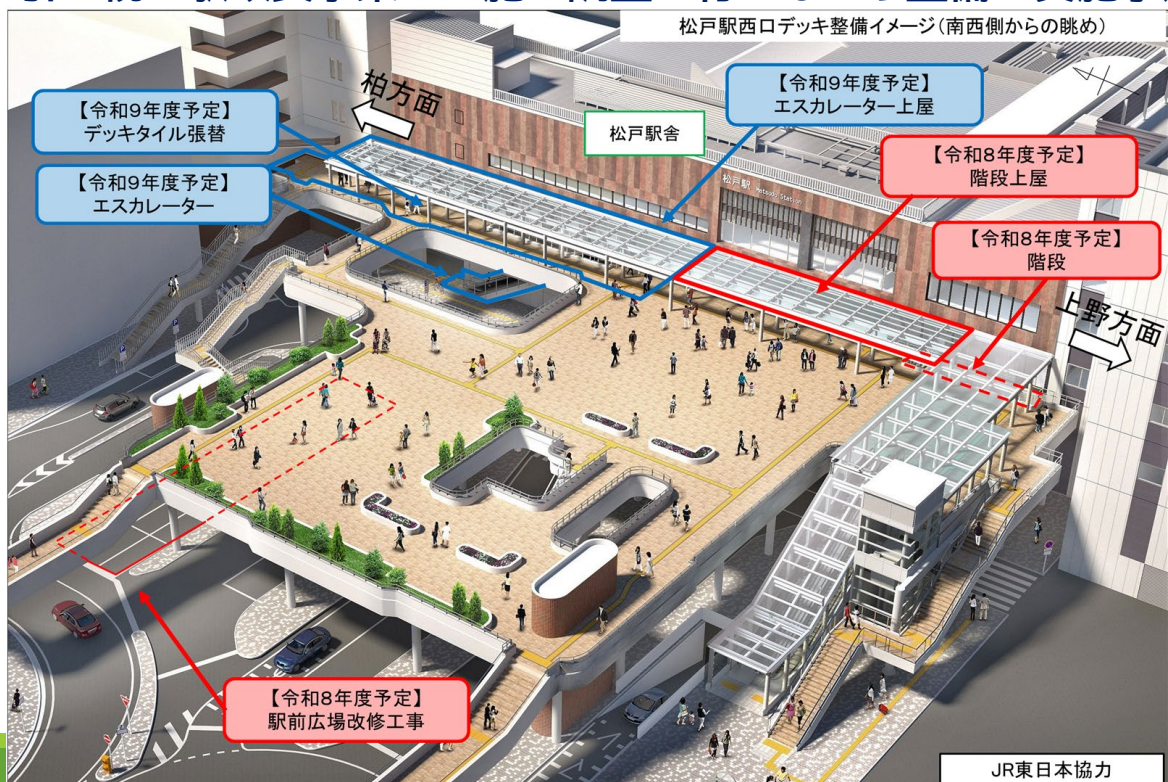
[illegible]

松戸駅西口デッキ整備イメージ（南西側からの眺め）

柏方面

【令和9年度予定】
デッキタイル張替

【令和9年度予定】
エスカレーター上屋

松戸駅舎

【令和8年度予定】
階段上屋

【令和9年度予定】
エスカレーター

松戸駅 Matsudo Station

【令和8年度予定】
階段

上野方面

【令和8年度予定】
駅前広場改修工事

JR東日本協力